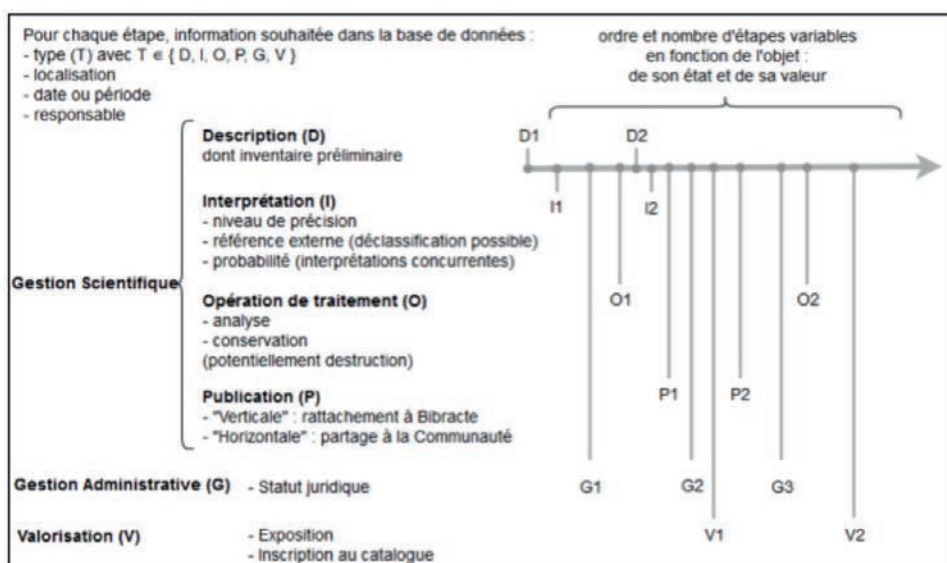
Pour chaque étape, information souhaitée dans la base de données :
- type (T) avec T $\in$ { D, I, O, P, G, V }
- localisation
- date ou période
- responsable

ordre et nombre d'étapes variables en fonction de l'objet : de son état et de sa valeur

Gestion Scientifique

Description (D)
dont inventaire préliminaire

Interprétation (I)
- niveau de précision
- référence externe (déclassification possible)
- probabilité (interprétations concurrentes)

Opération de traitement (O)
- analyse
- conservation
(potentiellement destruction)

Publication (P)
- "Verticale" : rattachement à Bibracte
- "Horizontale" : partage à la Communauté

Gestion Administrative (G) - Statut juridique

Valorisation (V) - Exposition
- Inscription au catalogue

D1 D2
I1 I2
O1 O2
P1 P2
G1 G2 G3
V1 V2